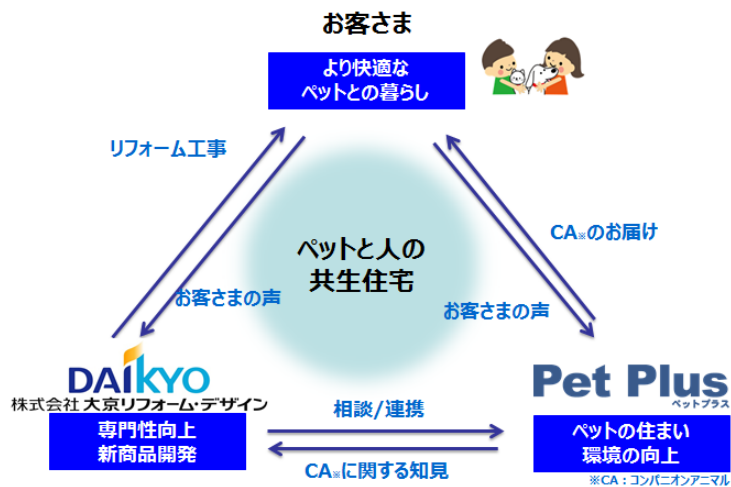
お客さま

より快適な
ペットとの暮らし

リフォーム工事

お客さまの声

ペットと人の
共生住宅

CA※のお届け

お客さまの声

DAIKYO
株式会社 大京リフォーム・デザイン

専門性向上
新商品開発

相談/連携

CA※に関する知見

Pet Plus
ペットプラス

ペットの住まい
環境の向上

※CA：コンパニオンアニマル